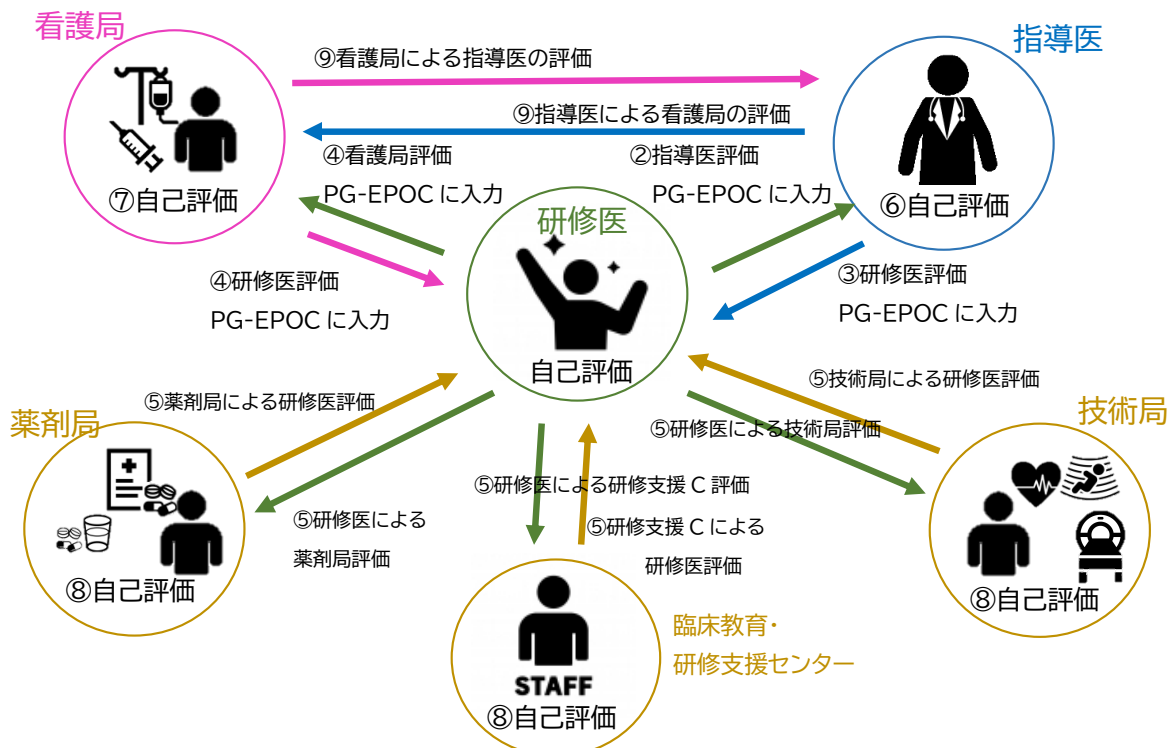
看護局

⑨看護局による指導医の評価

指導医

⑨指導医による看護局の評価

④看護局評価
PG-EPOC に入力

②指導医評価
PG-EPOC に入力

⑦自己評価

研修医

⑥自己評価

④研修医評価
PG-EPOC に入力

③研修医評価
PG-EPOC に入力

自己評価

⑤技術局による研修医評価

⑤薬剤局による研修医評価

薬剤局

技術局

⑤研修医による技術局評価

⑤研修医による研修支援 C 評価

⑤研修医による
薬剤局評価

⑤研修支援 C による
研修医評価

⑧自己評価

⑧自己評価

臨床教育・
研修支援センター

STAFF

⑧自己評価